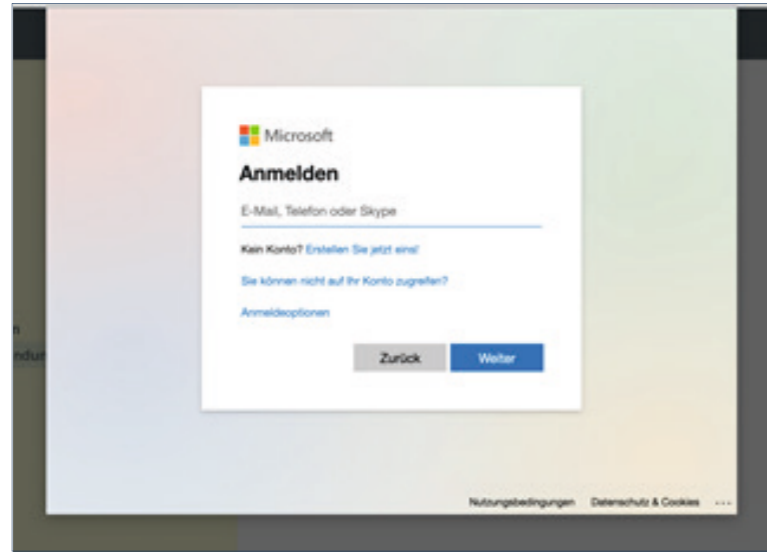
Microsoft

Anmelden

E-Mail, Telefon oder Skype

Kein Konto? Erstellen Sie jetzt eins!

Sie können nicht auf Ihr Konto zugreifen?

Anmeldeoptionen

Zurück Weiter

h

ndur

Nutzungsbedingungen Datenschutz & Cookies ...